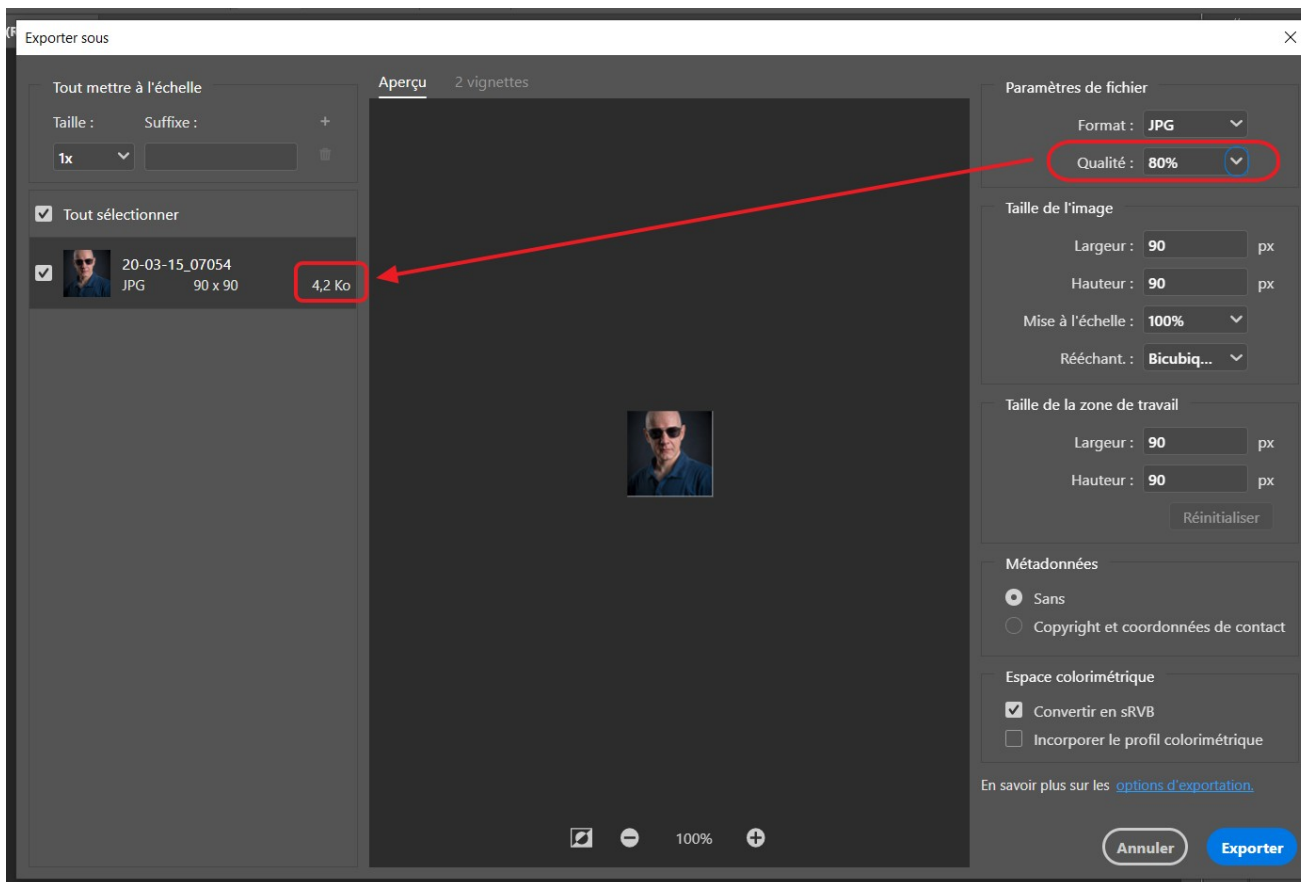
Exporter sous

Tout mettre à l'échelle

Taille : Suffixe :

1x

Tout sélectionner

20-03-15_07054
JPG 90 x 90 4,2 Ko

Aperçu 2 vignettes

100%

Paramètres de fichier

Format : JPG

Qualité : 80%

Taille de l'image

Largeur : 90 px

Hauteur : 90 px

Mise à l'échelle : 100%

Rééchant. : Bicubiq...

Taille de la zone de travail

Largeur : 90 px

Hauteur : 90 px

Réinitialiser

Métadonnées

Sans

Copyright et coordonnées de contact

Espace colorimétrique

Convertir en sRVB

Incorporer le profil colorimétrique

En savoir plus sur les options d'exportation.

Annuler Exporter